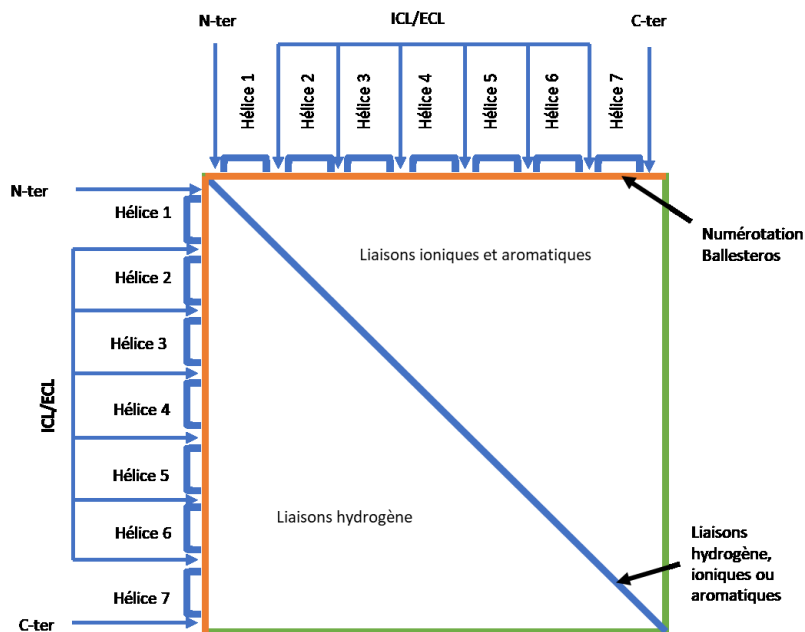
N-ter
ICL/ECL
C-ter

Hélice 1
Hélice 2
Hélice 3
Hélice 4
Hélice 5
Hélice 6
Hélice 7

N-ter
Hélice 1
Hélice 2
Hélice 3
ICL/ECL
Hélice 4
Hélice 5
Hélice 6
Hélice 7
C-ter

Liaisons ioniques et aromatiques

Numérotation Ballesteros

Liaisons hydrogène

Liaisons hydrogène, ioniques ou aromatiques